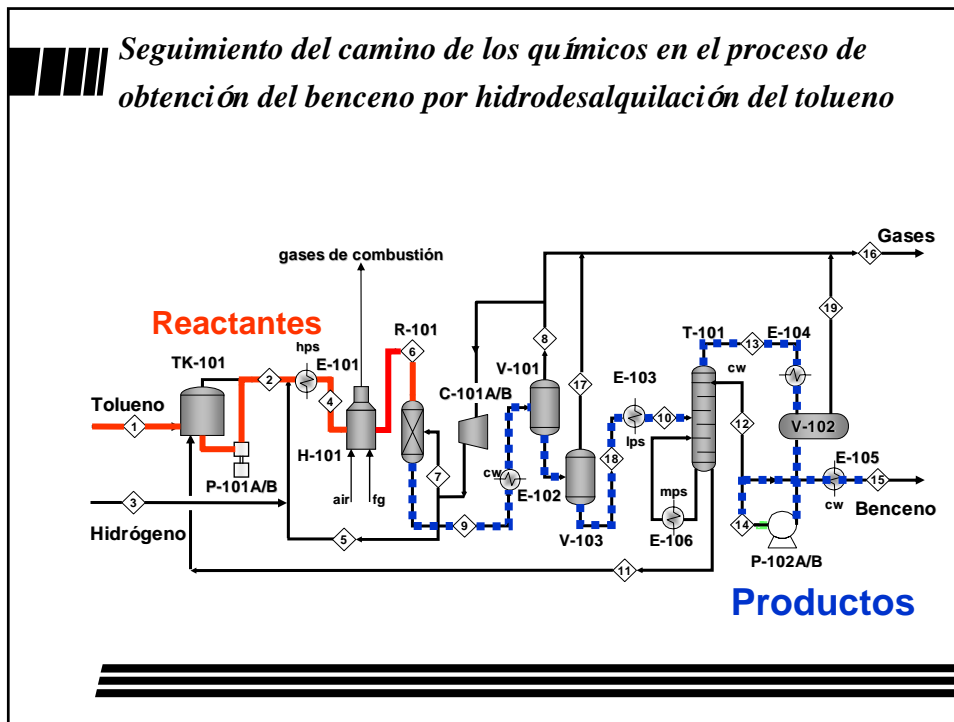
Seguimiento del camino de los químicos en el proceso de obtención del benceno por hidrodesalquilación del tolueno

gases de combustión

Gases

16

Reactantes

R-101

8

19

T-101

E-104

13

hps

6

TK-101

E-101

2

cw

V-101

17

E-103

Tolueno

4

C-101A/B

10

12

V-102

1

lps

H-101

7

18

E-105

cw

15

air

fg

E-102

mps

cw

Benceno

3

P-101A/B

9

V-103

E-106

14

Hidrógeno

5

P-102A/B

11

Productos